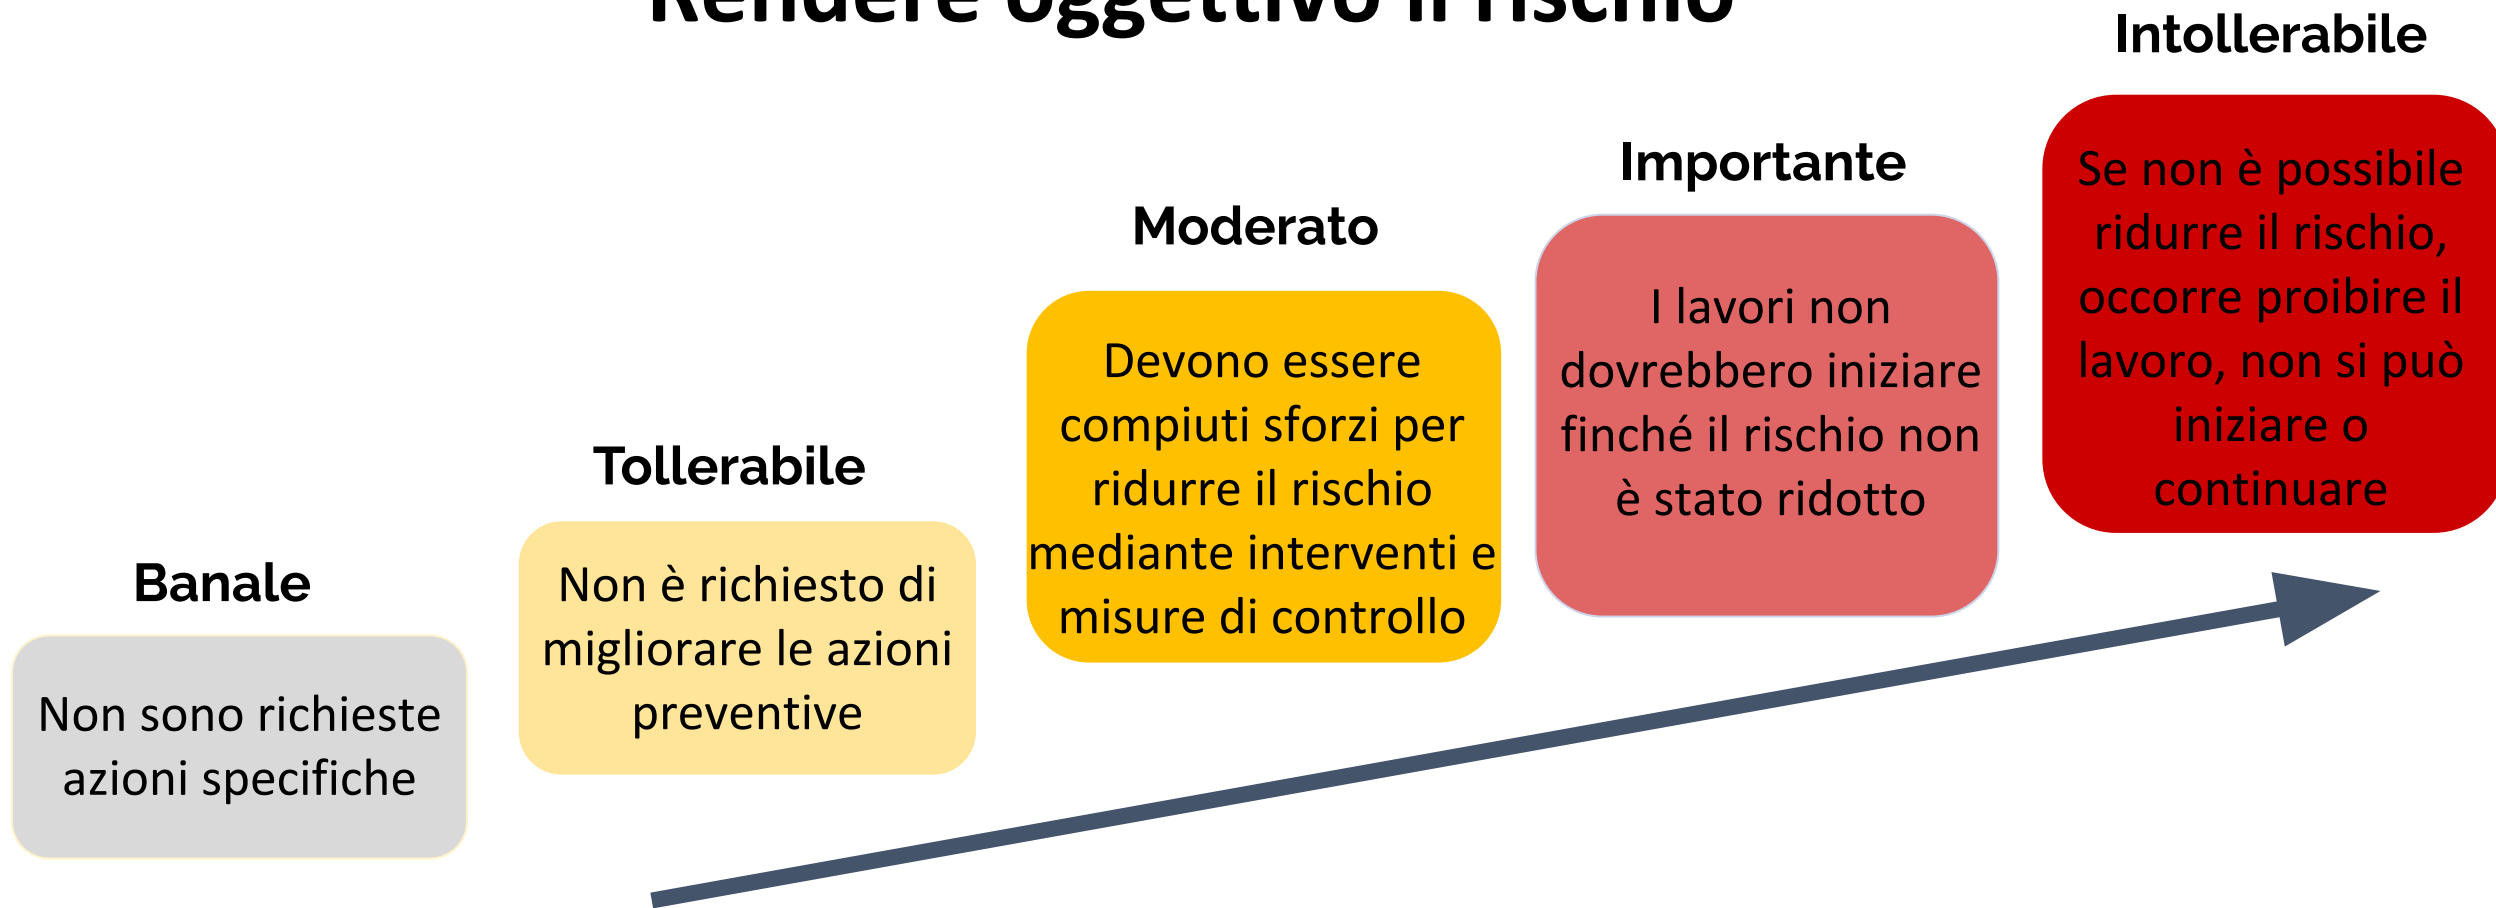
Rendere oggettivo il rischio

Intollerabile

Se non è possibile ridurre il rischio, occorre proibire il lavoro, non si può iniziare o continuare

Importante

I lavori non dovrebbero iniziare finché il rischio non è stato ridotto

Moderato

Devono essere compiuti sforzi per ridurre il rischio mediante interventi e misure di controllo

Tollerabile

Non è richiesto di migliorare le azioni preventive

Banale

Non sono richieste azioni specifiche